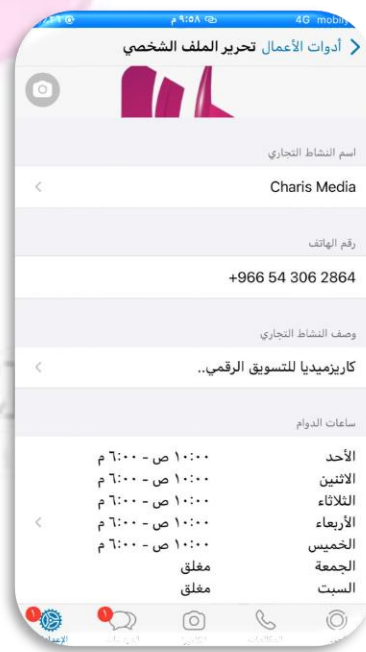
٩:٥٨ م 4G mobily

أدوات الأعمال تحرير الملف الشخصي

اسم النشاط التجاري

Charis Media

رقم الهاتف

+966 54 306 2864

وصف النشاط التجاري

كاريزميديا للتسويق الرقمي..

ساعات الدوام

| | |
|---|---|
| الأحد | ١٠:٠٠ ص - ٦:٠٠ م |
| الاثنين | ١٠:٠٠ ص - ٦:٠٠ م |
| الثلاثاء | ١٠:٠٠ ص - ٦:٠٠ م |
| الأربعاء | ١٠:٠٠ ص - ٦:٠٠ م |
| الخميس | ١٠:٠٠ ص - ٦:٠٠ م |
| الجمعة | مغلق |
| السبت | مغلق |

1 1

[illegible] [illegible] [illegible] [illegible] الإعدادات